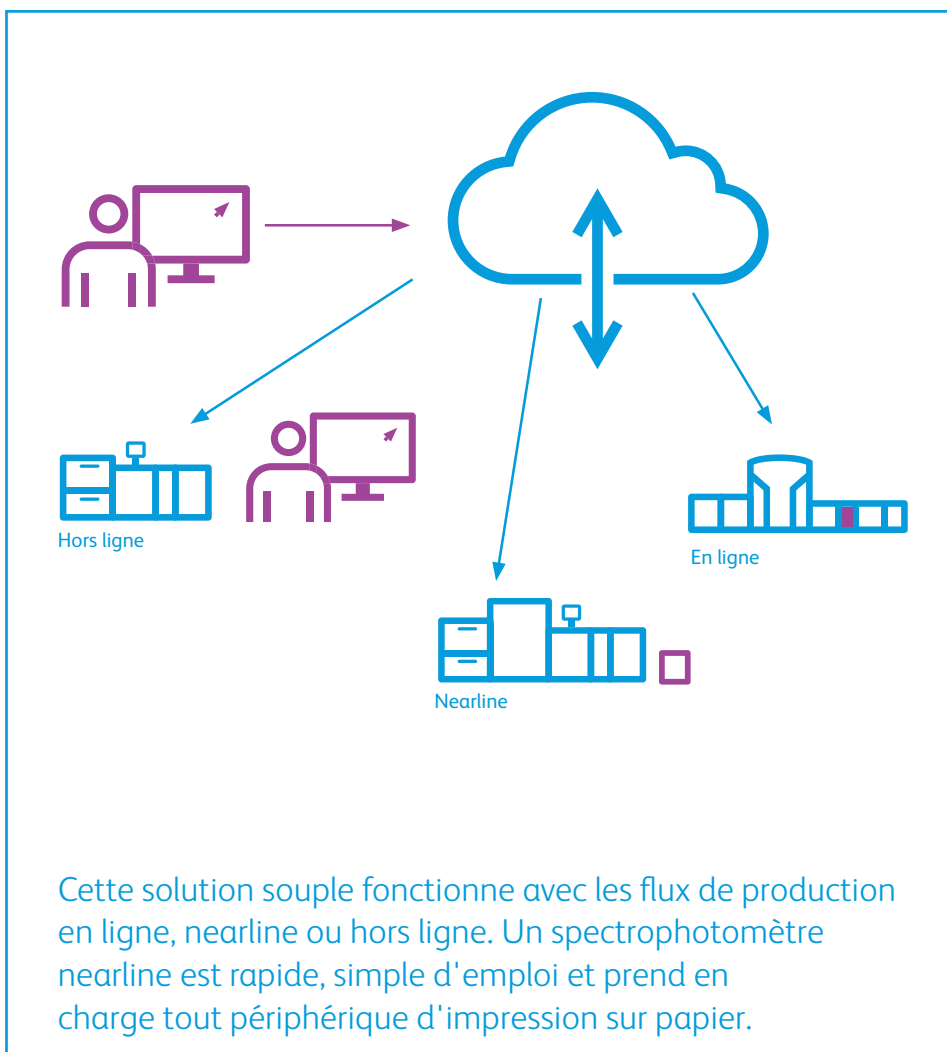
Hors ligne

En ligne

Nearline

Cette solution souple fonctionne avec les flux de production en ligne, nearline ou hors ligne. Un spectrophotomètre nearline est rapide, simple d'emploi et prend en charge tout périphérique d'impression sur papier.